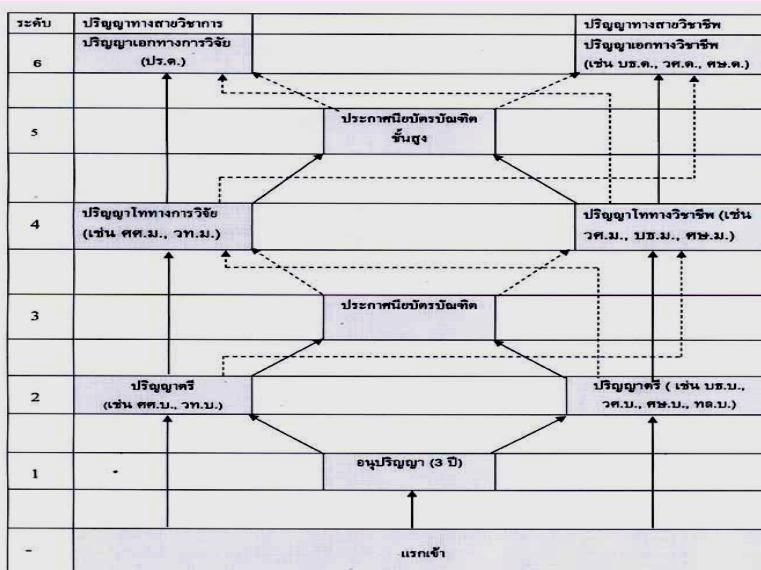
ระดับ
ปริญญาทางสายวิชาการ
ปริญญาทางสายวิชาชีพ

6
ปริญญาเอกทางการวิจัย (ปร.ด.)
ปริญญาเอกทางวิชาชีพ (เช่น บธ.ด., วศ.ด., ศษ.ด.)

5
ประกาศนียบัตรบัณฑิต ชั้นสูง

4
ปริญญาโททางการวิจัย (เช่น ศศ.ม., วท.ม.)
ปริญญาโททางวิชาชีพ (เช่น วศ.ม., บธ.ม., ศษ.ม.)

3
ประกาศนียบัตรบัณฑิต

2
ปริญญาตรี (เช่น ศศ.บ., วท.บ.)
ปริญญาตรี ( เช่น บธ.บ., วศ.บ., ศษ.บ., ทล.บ.)

1
อนุปริญญา (3 ปี)

-
แรกเข้า